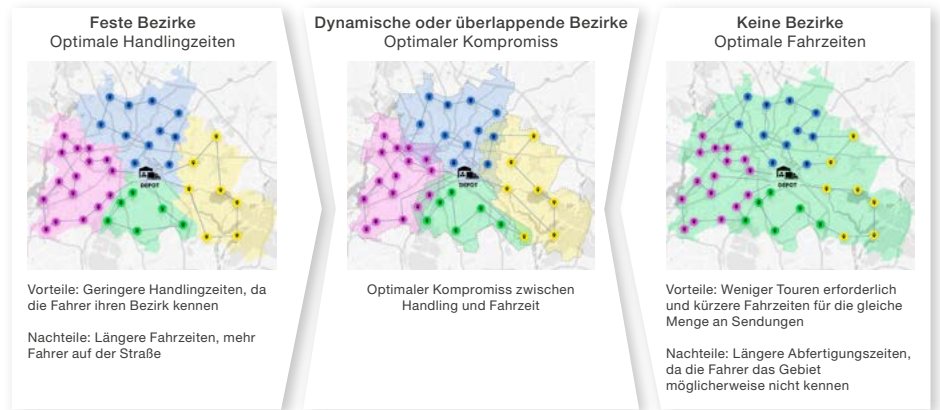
**Feste Bezirke**
Optimale Handlingzeiten

DEPOT

Vorteile: Geringere Handlingzeiten, da die Fahrer ihren Bezirk kennen

Nachteile: Längere Fahrzeiten, mehr Fahrer auf der Straße

**Dynamische oder überlappende Bezirke**
Optimaler Kompromiss

DEPOT

Optimaler Kompromiss zwischen Handling und Fahrzeit

**Keine Bezirke**
Optimale Fahrzeiten

DEPOT

Vorteile: Weniger Touren erforderlich und kürzere Fahrzeiten für die gleiche Menge an Sendungen

Nachteile: Längere Abfertigungszeiten, da die Fahrer das Gebiet möglicherweise nicht kennen